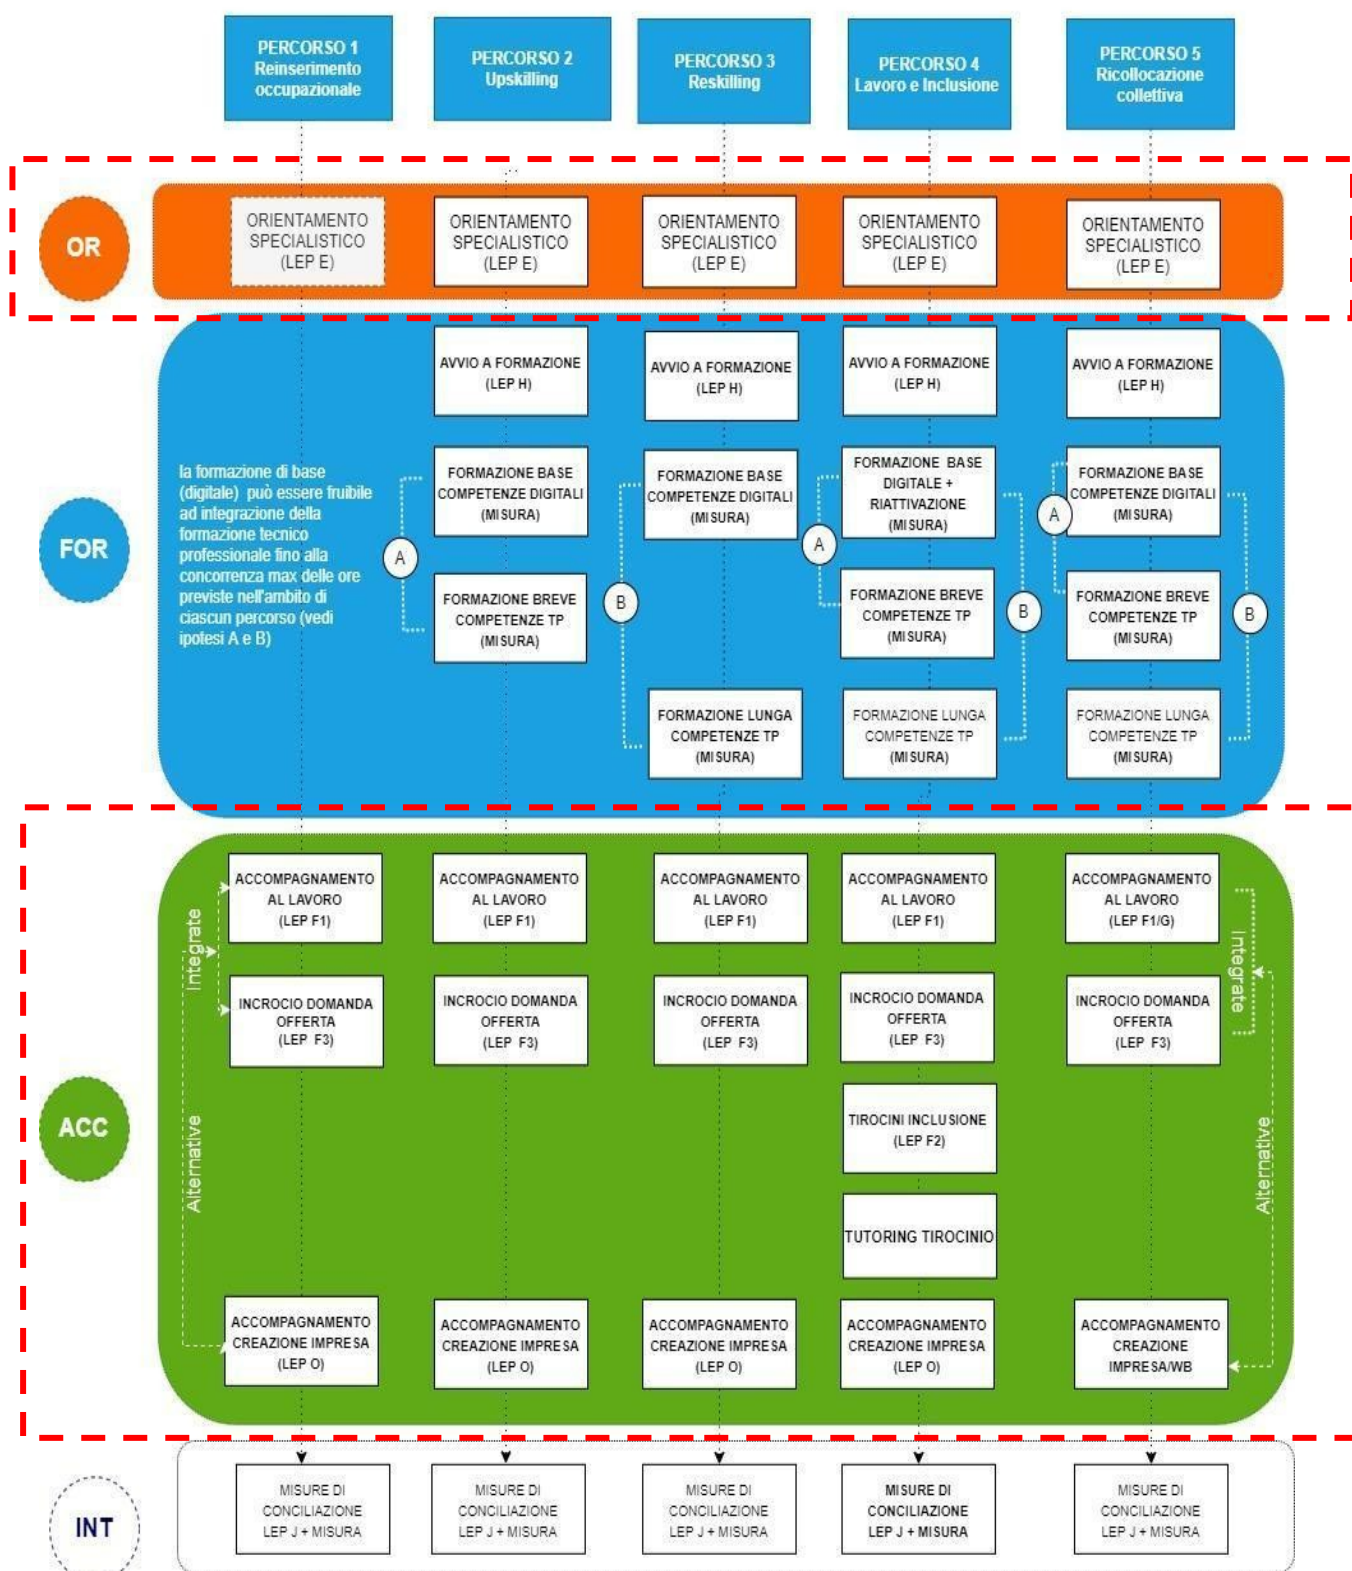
PERCORSO 1 Reinserimento occupazionale

PERCORSO 2 Upskilling

PERCORSO 3 Reskilling

PERCORSO 4 Lavoro e Inclusione

PERCORSO 5 Ricollocazione collettiva

OR

ORIENTAMENTO SPECIALISTICO (LEP E)

ORIENTAMENTO SPECIALISTICO (LEP E)

ORIENTAMENTO SPECIALISTICO (LEP E)

ORIENTAMENTO SPECIALISTICO (LEP E)

ORIENTAMENTO SPECIALISTICO (LEP E)

FOR

la formazione di base (digitale) può essere fruibile ad integrazione della formazione tecnico professionale fino alla concorrenza max delle ore previste nell'ambito di ciascun percorso (vedi ipotesi A e B)

AVVIO A FORMAZIONE (LEP H)

FORMAZIONE BASE COMPETENZE DIGITALI (MISURA)

A

FORMAZIONE BREVE COMPETENZE TP (MISURA)

AVVIO A FORMAZIONE (LEP H)

FORMAZIONE BASE COMPETENZE DIGITALI (MISURA)

B

FORMAZIONE LUNGA COMPETENZE TP (MISURA)

AVVIO A FORMAZIONE (LEP H)

FORMAZIONE BASE DIGITALE + RIATTIVAZIONE (MISURA)

A

FORMAZIONE BREVE COMPETENZE TP (MISURA)

B

FORMAZIONE LUNGA COMPETENZE TP (MISURA)

AVVIO A FORMAZIONE (LEP H)

A

FORMAZIONE BASE COMPETENZE DIGITALI (MISURA)

FORMAZIONE BREVE COMPETENZE TP (MISURA)

B

FORMAZIONE LUNGA COMPETENZE TP (MISURA)

ACC

Integrate

Alternative

ACCOMPAGNAMENTO AL LAVORO (LEP F1)

INCROCIO DOMANDA OFFERTA (LEP F3)

ACCOMPAGNAMENTO CREAZIONE IMPRESA (LEP O)

ACCOMPAGNAMENTO AL LAVORO (LEP F1)

INCROCIO DOMANDA OFFERTA (LEP F3)

ACCOMPAGNAMENTO CREAZIONE IMPRESA (LEP O)

ACCOMPAGNAMENTO AL LAVORO (LEP F1)

INCROCIO DOMANDA OFFERTA (LEP F3)

ACCOMPAGNAMENTO CREAZIONE IMPRESA (LEP O)

ACCOMPAGNAMENTO AL LAVORO (LEP F1)

INCROCIO DOMANDA OFFERTA (LEP F3)

TIROCINI INCLUSIONE (LEP F2)

TUTORING TIROCINIO

ACCOMPAGNAMENTO CREAZIONE IMPRESA (LEP O)

ACCOMPAGNAMENTO AL LAVORO (LEP F1/G)

Integrate

INCROCIO DOMANDA OFFERTA (LEP F3)

Alternative

ACCOMPAGNAMENTO CREAZIONE IMPRESA/WB

INT

MISURE DI CONCILIAZIONE LEP J + MISURA

MISURE DI CONCILIAZIONE LEP J + MISURA

MISURE DI CONCILIAZIONE LEP J + MISURA

MISURE DI CONCILIAZIONE LEP J + MISURA

MISURE DI CONCILIAZIONE LEP J + MISURA